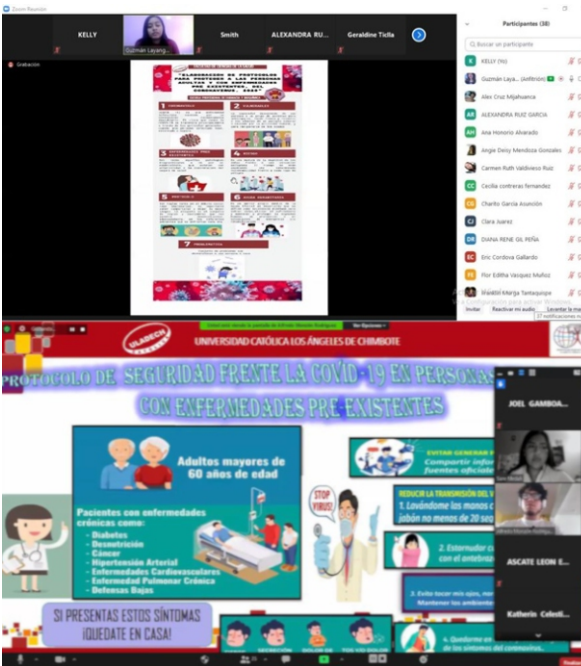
Zoom Reunión

KELLY

Guzmán Layang...

Smith

ALEXANDRA RU...

Geraldine Ticlla

Grabación

"ELABORACIÓN DE PROTOCOLOS PARA PROTEGER A LAS PERSONAS ADULTAS Y CON ENFERMEDADES PRE EXISTENTES, DEL CORONAVIRUS, 2020"

1

2

3

4

5

6

7

Participantes (38)

Buscar un participante

KELLY (Yo)

Guzmán Laya... (Anfitrión)

Alex Cruz Mijahuanca

ALEXANDRA RUIZ GARCIA

Ana Honorio Alvarado

Angie Deisy Mendoza Gonzales

Carmen Ruth Valdiviezo Ruiz

Cecilia contreras fernandez

Charito García Asunción

Clara Juarez

DIANA RENE GIL PEÑA

Eric Cordova Gallardo

Flor Editha Vasquez Muñoz

Mandril Marga Tantaquispe

Configuración para activar Windows.

Invitar

Reactivar mi audio

Levantar la ma...

37 notificaciones m...

Está viendo la pantalla de Alfredo Morales Rodríguez

Ver Opciones

ULADECH

UNIVERSIDAD CATÓLICA LOS ÁNGELES DE CHIMBOTE

PROTOCOLO DE SEGURIDAD FRENTE LA COVID-19 EN PERSONAS CON ENFERMEDADES PRE-EXISTENTES

Adultos mayores de 60 años de edad

Pacientes con enfermedades crónicas como:
- Diabetes
- Desnutrición
- Cáncer
- Hipertensión Arterial
- Enfermedades Cardiovasculares
- Enfermedad Pulmonar Crónica
- Defensas Bajas

STOP VIRUS!

EVITAR GENERAR P...
Compartir info... fuentes oficiale...

REDUCIR LA TRANSMISIÓN DEL V...

1. Lavándome las manos c... jabón no menos de 20 seg...

2. Estornudar c... con el antebraz...

3. Evito tocar mis ojos, nar... Mantener los ambientes...

4. Quedarme en ... de los síntomas del coronavirus.

SI PRESENTAS ESTOS SÍNTOMAS ¡QUÉDATE EN CASA!

JOEL GAMBOA...

ASCATE LEON E...

Katherin Celesti...